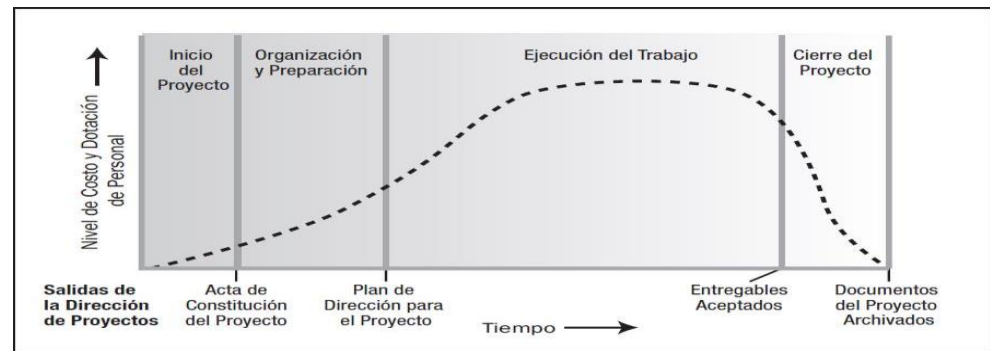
Inicio del Proyecto

Organización y Preparación

Ejecución del Trabajo

Cierre del Proyecto

Nivel de Costo y Dotación de Personal

Salidas de la Dirección de Proyectos

Acta de Constitución del Proyecto

Plan de Dirección para el Proyecto

Entregables Aceptados

Documentos del Proyecto Archivados

Tiempo